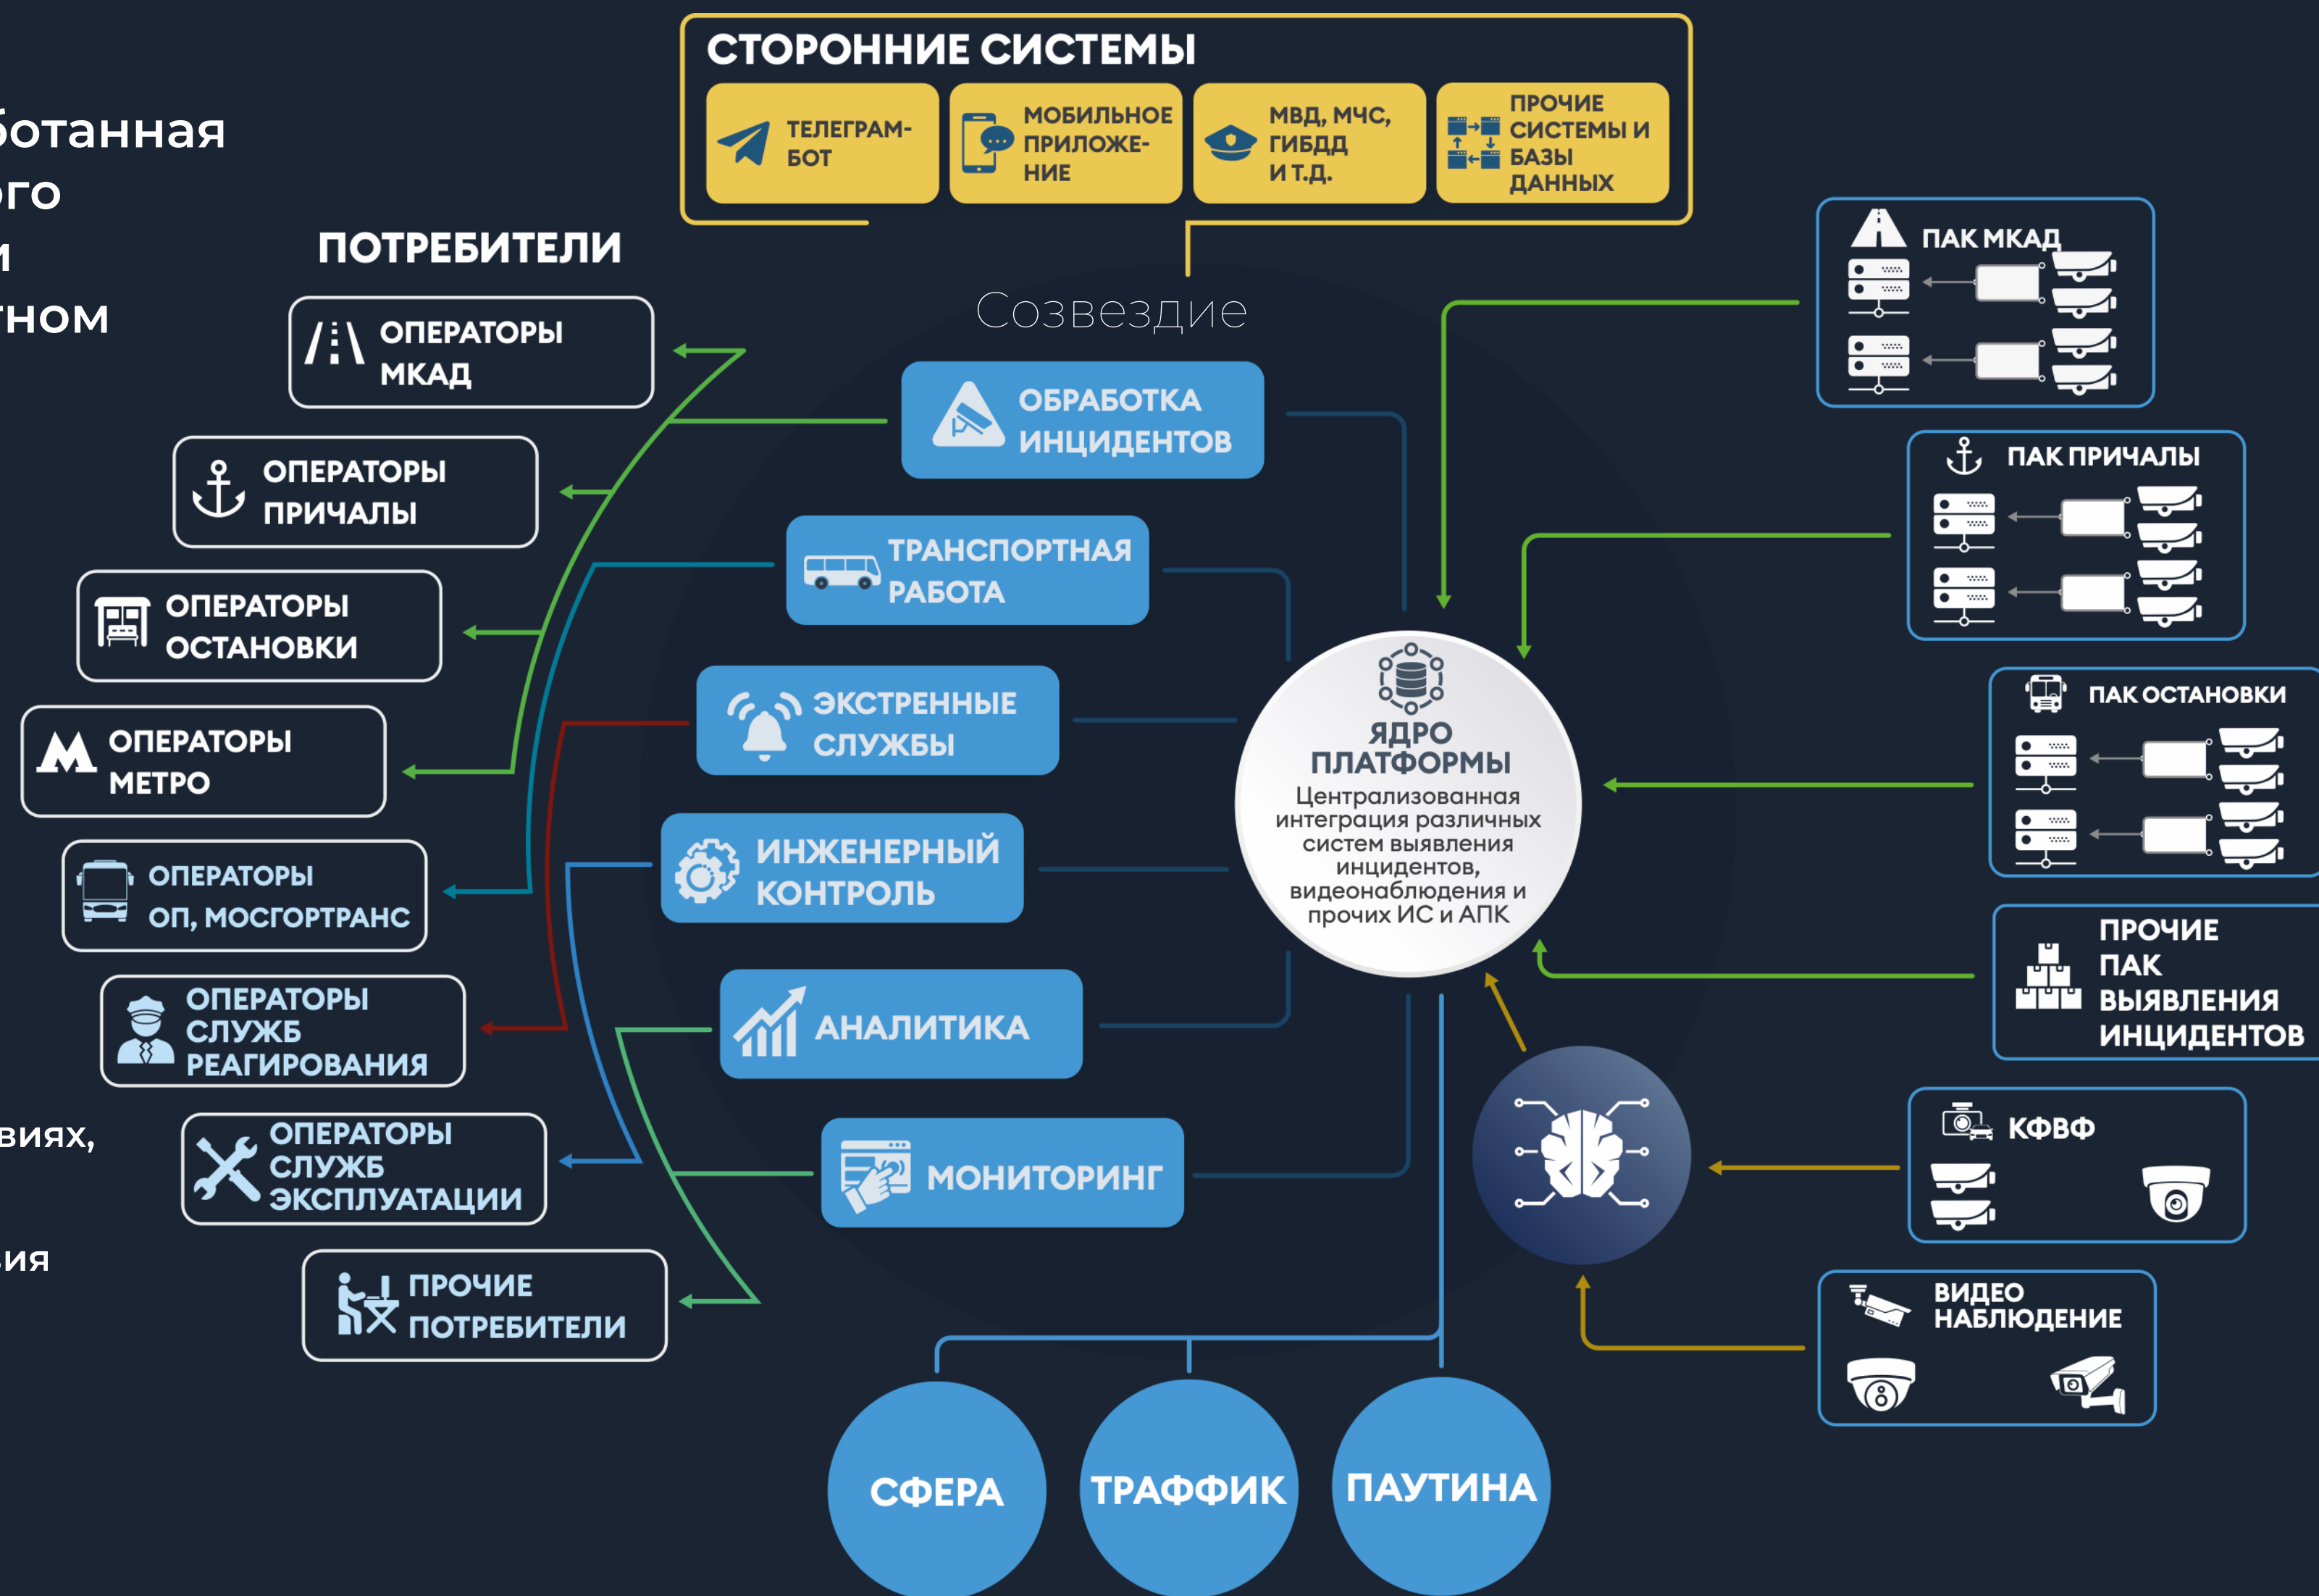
ботанная
ого
и
тном

виях,

вия

СТОРОННИЕ СИСТЕМЫ

ТЕЛЕГРАМ-БОТ

МОБИЛЬНОЕ ПРИЛОЖЕНИЕ

МВД, МЧС, ГИБДД И Т.Д.

ПРОЧИЕ СИСТЕМЫ И БАЗЫ ДАННЫХ

ПОТРЕБИТЕЛИ

ОПЕРАТОРЫ МКАД

ОПЕРАТОРЫ ПРИЧАЛЫ

ОПЕРАТОРЫ ОСТАНОВКИ

ОПЕРАТОРЫ МЕТРО

ОПЕРАТОРЫ ОП, МОСГОРТРАНС

ОПЕРАТОРЫ СЛУЖБ РЕАГИРОВАНИЯ

ОПЕРАТОРЫ СЛУЖБ ЭКСПЛУАТАЦИИ

ПРОЧИЕ ПОТРЕБИТЕЛИ

Созвездие

ОБРАБОТКА ИНЦИДЕНТОВ

ТРАНСПОРТНАЯ РАБОТА

ЭКСТРЕННЫЕ СЛУЖБЫ

ИНЖЕНЕРНЫЙ КОНТРОЛЬ

АНАЛИТИКА

МОНИТОРИНГ

ЯДРО ПЛАТФОРМЫ
Централизованная интеграция различных систем выявления инцидентов, видеонаблюдения и прочих ИС и АПК

ПАК МКАД

ПАК ПРИЧАЛЫ

ПАК ОСТАНОВКИ

ПРОЧИЕ ПАК ВЫЯВЛЕНИЯ ИНЦИДЕНТОВ

КФВФ

ВИДЕО НАБЛЮДЕНИЕ

СФЕРА

ТРАФФИК

ПАУТИНА